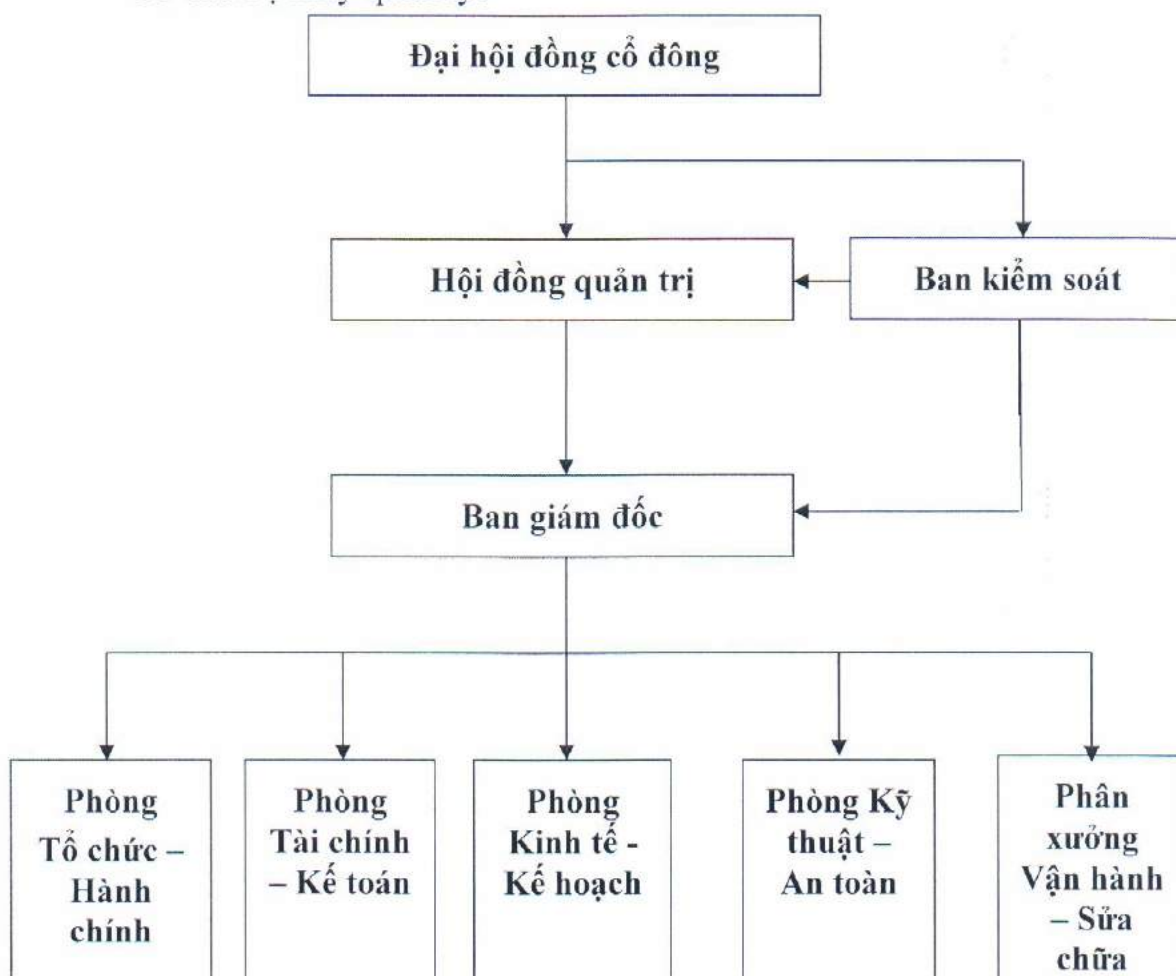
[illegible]

Đại hội đồng cổ đông

Hội đồng quản trị

Ban kiểm soát

Ban giám đốc

Phòng Tổ chức – Hành chính

Phòng Tài chính – Kế toán

Phòng Kinh tế - Kế hoạch

Phòng Kỹ thuật – An toàn

Phân xưởng Vận hành – Sửa chữa